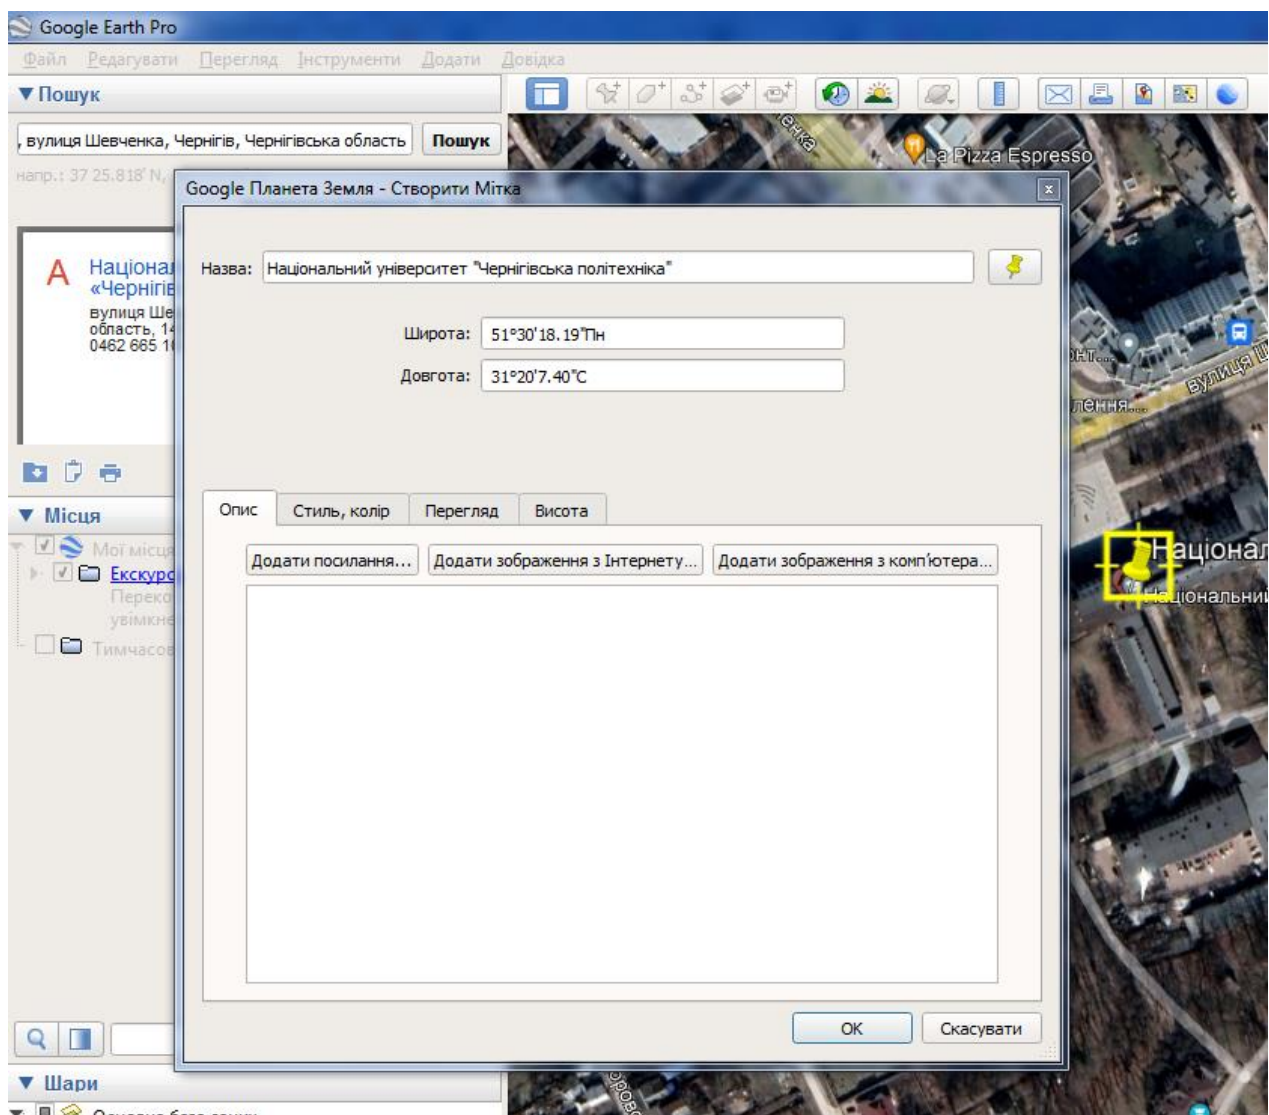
Google Earth Pro

Файл Редагувати Перегляд Інструменти Додати Довідка

▼ Пошук

, вулиця Шевченка, Чернігів, Чернігівська область Пошук

напр.: 37 25.818' N,

A Націонал «Черніг
вулиця Ше
область, 14
0462 665 1

▼ Місця

Мої місця
Екскурс
Переко
увімкне
Тимчасо

▼ Шари

ленка
La Pizza Espresso
вулиця Ш
лення...
Націонал
Національни

Google Планета Земля - Створити Мітка

Назва: Національний університет "Чернігівська політехніка"

Широта: 51°30'18.19"Пн

Довгота: 31°20'7.40"С

Опис | Стиль, колір | Перегляд | Висота

Додати посилання... Додати зображення з Інтернету... Додати зображення з комп'ютера...

OK Скасувати